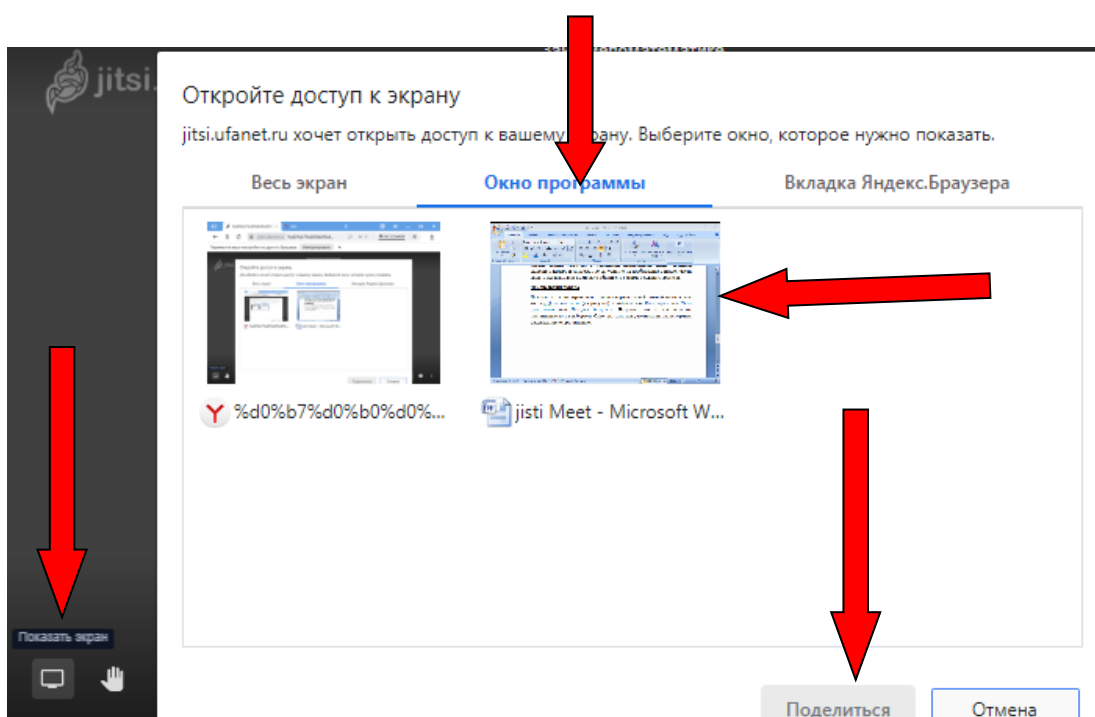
jitsi

Откройте доступ к экрану

jitsi.ufanet.ru хочет открыть доступ к вашему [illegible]рану. Выберите окно, которое нужно показать.

Весь экран

Окно программы

Вкладка Яндекс.Браузера

%d0%b7%d0%b0%d0%...

jisti Meet - Microsoft W...

Показать экран

Поделиться

Отмена